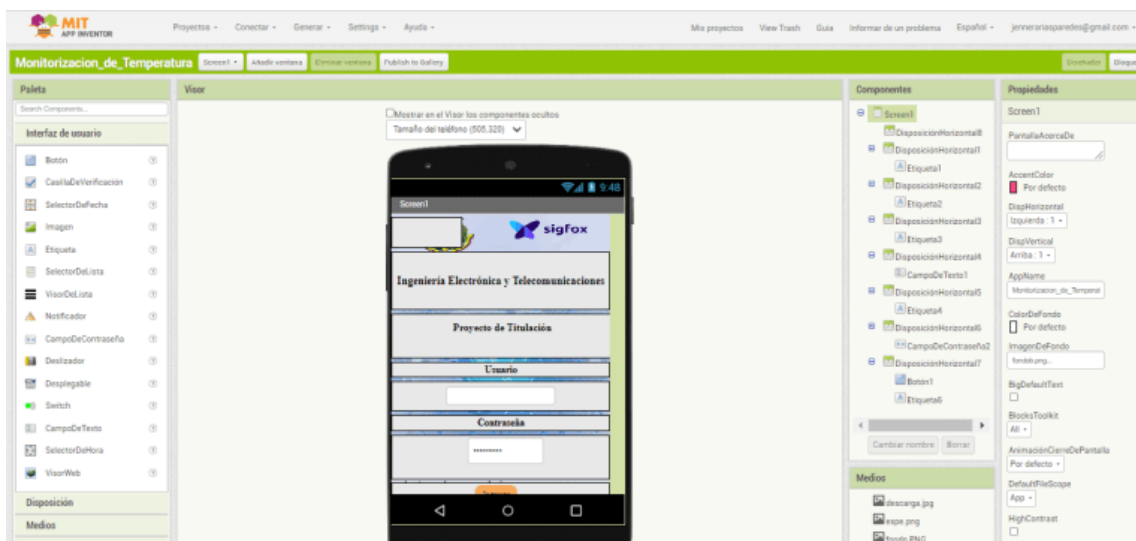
MIT APP INVENTOR

Proyectos ▾ Conectar ▾ Generar ▾ Settings ▾ Ayuda ▾

Mis proyectos View Trash Guía Informar de un problema Español ▾ jennerariasparedes@gmail.com ▾

Monitorizacion_de_Temperatura Screen1 ▾ Añadir ventana Eliminar ventana Publish to Gallery

Diseñador Bloque

Paleta

Search Components...

Interfaz de usuario

Botón
CasillaDeVerificación
SelectorDeFecha
Imagen
Etiqueta
SelectorDeLista
VisorDeLista
Notificador
CampoDeContraseña
Deslizador
Desplegable
Switch
CampoDeTexto
SelectorDeHora
VisorWeb

Disposición

Medios

Visor

Mostrar en el Visor los componentes ocultos

Tamaño del teléfono (505,320)

9:48

Screen1

sigfox

Ingeniería Electrónica y Telecomunicaciones

Proyecto de Titulación

Usuario

Contraseña

*********

Componentes

Screen1
DisposiciónHorizontal8
DisposiciónHorizontal1
Etiqueta1
DisposiciónHorizontal2
Etiqueta2
DisposiciónHorizontal3
Etiqueta3
DisposiciónHorizontal4
CampoDeTexto1
DisposiciónHorizontal5
Etiqueta4
DisposiciónHorizontal6
CampoDeContraseña2
DisposiciónHorizontal7
Botón1
Etiqueta6

Cambiar nombre Borrar

Medios

descarga.jpg
espe.png
fondo.PNG

Propiedades

Screen1

PantallaAcercaDe

AccentColor
Por defecto

DispHorizontal
Izquierda : 1 ▾

DispVertical
Arriba : 1 ▾

AppName
Monitorizacion_de_Temperat

ColorDeFondo
Por defecto

ImagenDeFondo
fondob.png...

BigDefaultText

BlocksToolkit
All ▾

AnimaciónCierreDePantalla
Por defecto ▾

DefaultFileScope
App ▾

HighContrast